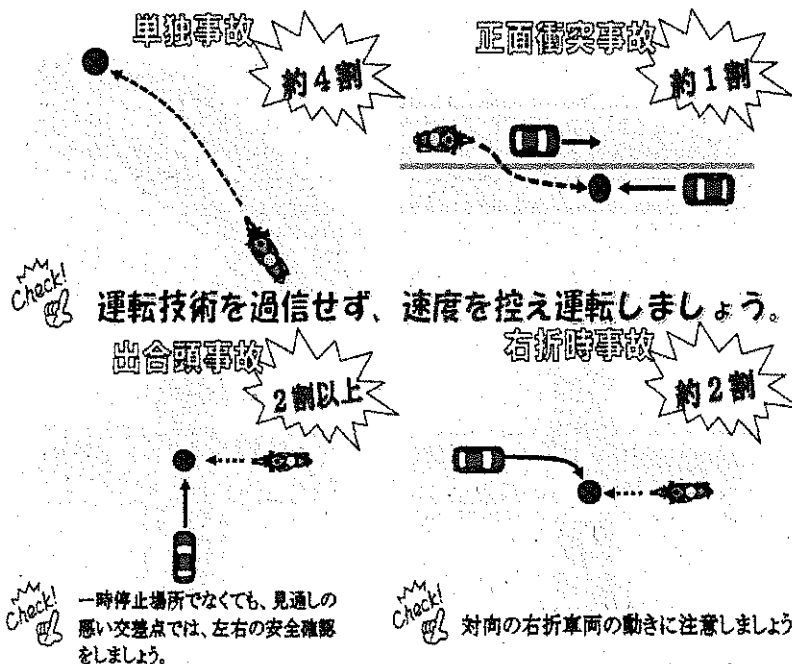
単独事故

約4割

正面衝突事故

約1割

Check!

運転技術を過信せず、速度を控え運転しましょう。

出合頭事故

2割以上

右折時事故

約2割

Check!

一時停止場所でなくても、見通しの悪い交差点では、左右の安全確認をしましょう。

Check!

対向の右折車両の動きに注意しましょう